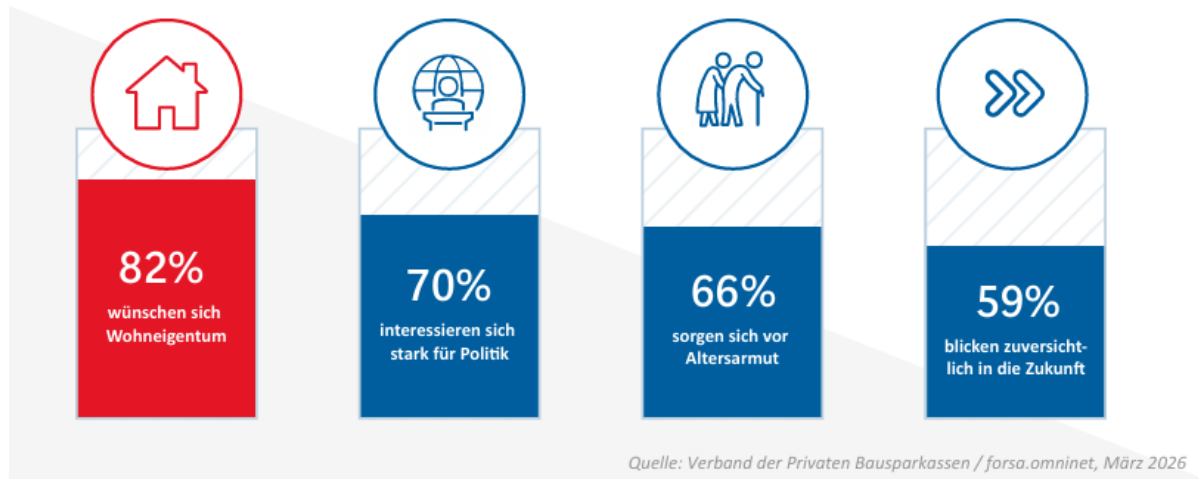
82%
wünschen sich Wohneigentum

70%
interessieren sich stark für Politik

66%
sorgen sich vor Altersarmut

59%
blicken zuversichtlich in die Zukunft

Quelle: Verband der Privaten Bausparkassen / forsa.omninet, März 2026